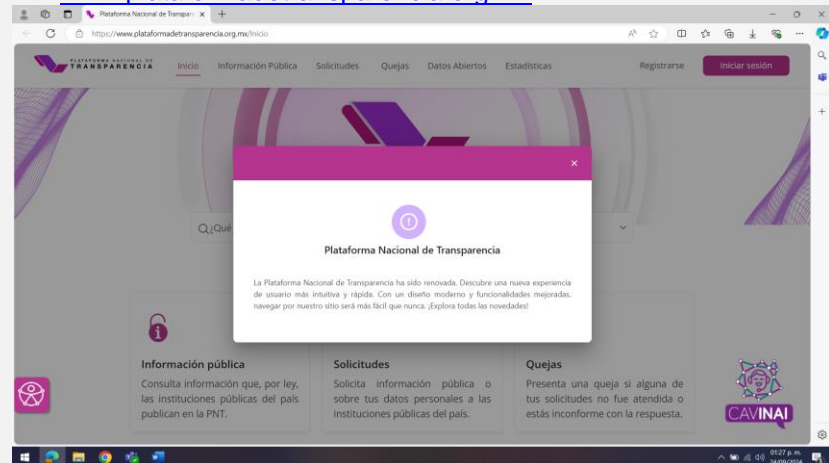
Plataforma Nacional de Transpare ×

https://www.plataformadetransparencia.org.mx/inicio

PLATAFORMA NACIONAL DE TRANSPARENCIA

Inicio Información Pública Solicitudes Quejas Datos Abiertos Estadísticas

Registrarse

Iniciar sesión

Q ¿Qué

×

Plataforma Nacional de Transparencia

La Plataforma Nacional de Transparencia ha sido renovada. Descubre una nueva experiencia de usuario más intuitiva y rápida. Con un diseño moderno y funcionalidades mejoradas, navegar por nuestro sitio será más fácil que nunca. ¡Explora todas las novedades!

Información pública

Consulta información que, por ley, las instituciones públicas del país publican en la PNT.

Solicitudes

Solicita información pública o sobre tus datos personales a las instituciones públicas del país.

Quejas

Presenta una queja si alguna de tus solicitudes no fue atendida o estás inconforme con la respuesta.

CAVINAI

01:27 p. m.
24/09/2024